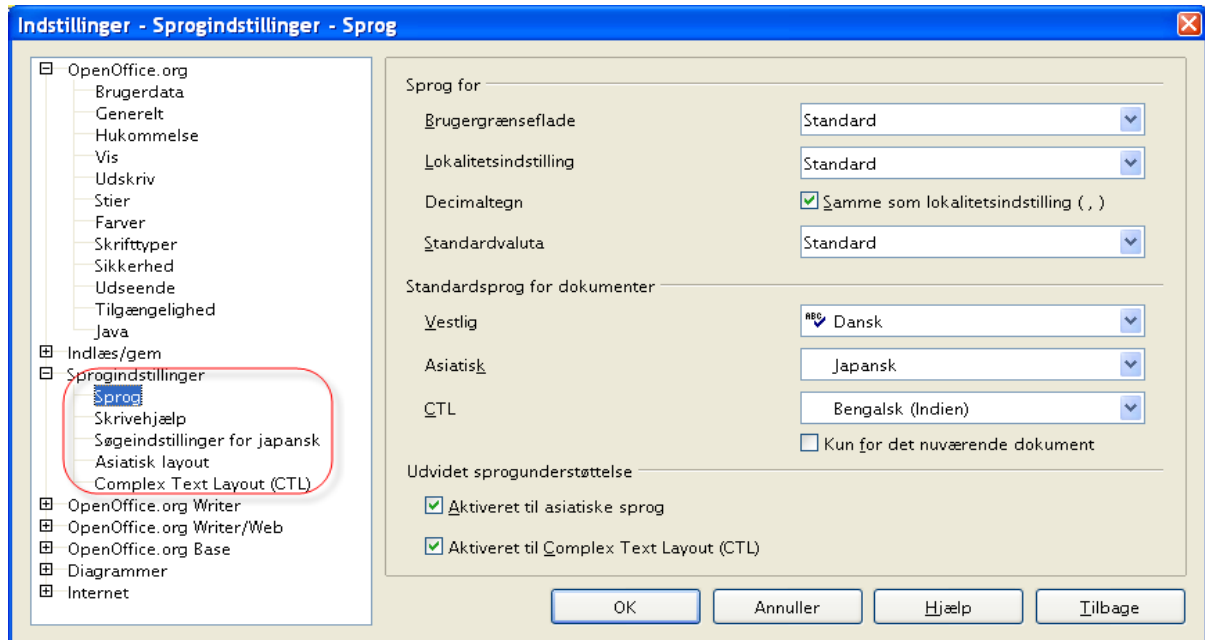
Indstillinger - Sprogindstillinger - Sprog

OpenOffice.org
Brugerdata
Generelt
Hukommelse
Vis
Udskriv
Stier
Farver
Skrifttyper
Sikkerhed
Udseende
Tilgængelighed
Java
Indlæs/gem
Sprogindstillinger
Sprog
Skrivehjælp
Søgeindstillinger for japansk
Asiatisk layout
Complex Text Layout (CTL)
OpenOffice.org Writer
OpenOffice.org Writer/Web
OpenOffice.org Base
Diagrammer
Internet

Sprog for
Brugergrænseflade
Standard
Lokalitetsindstilling
Standard
Decimaltegn
Samme som lokalitetsindstilling ( , )
Standardvaluta
Standard

Standardsprog for dokumenter
Vestlig
Dansk
Asiatisk
Japansk
CTL
Bengalsk (Indien)
Kun for det nuværende dokument

Udvidet sprogunderstøttelse
Aktiveret til asiatiske sprog
Aktiveret til Complex Text Layout (CTL)

OK
Annuller
Hjælp
Tilbage